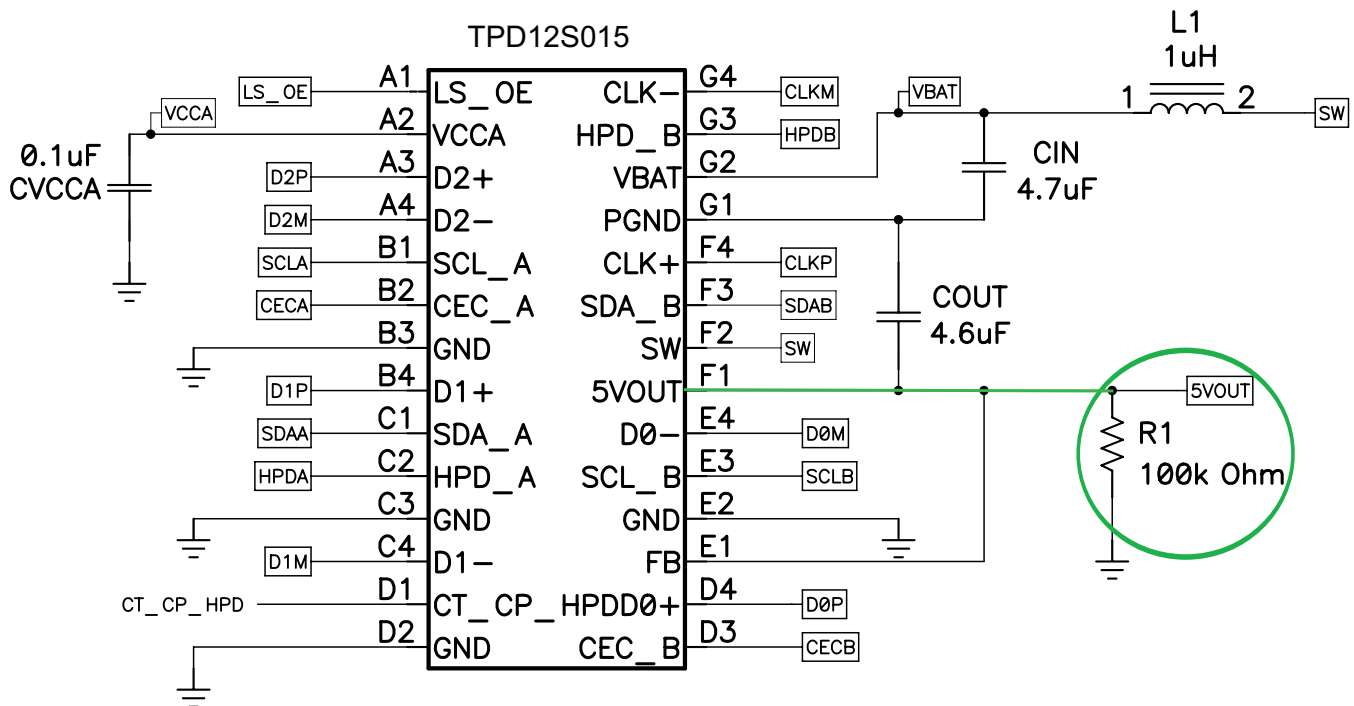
TPD12S015

L1
1uH

1 2

SW

VBAT

CIN
4.7uF

COUT
4.6uF

VCCA

0.1uF
CVCCA

LS_OE A1 LS_ OE
A2 VCCA
D2P A3 D2+
D2M A4 D2−
SCLA B1 SCL_ A
CECA B2 CEC_ A
B3 GND
D1P B4 D1+
SDAA C1 SDA_ A
HPDA C2 HPD_ A
C3 GND
D1M C4 D1−
CT_ CP_ HPD D1 CT_ CP_ HPD
D2 GND

CLK− G4 CLKM
HPD_ B G3 HPDB
VBAT G2
PGND G1
CLK+ F4 CLKP
SDA_ B F3 SDAB
SW F2 SW
5VOUT F1
D0− E4 D0M
SCL_ B E3 SCLB
GND E2
FB E1
D0+ D4 D0P
CEC_ B D3 CECB

5VOUT

R1
100k Ohm